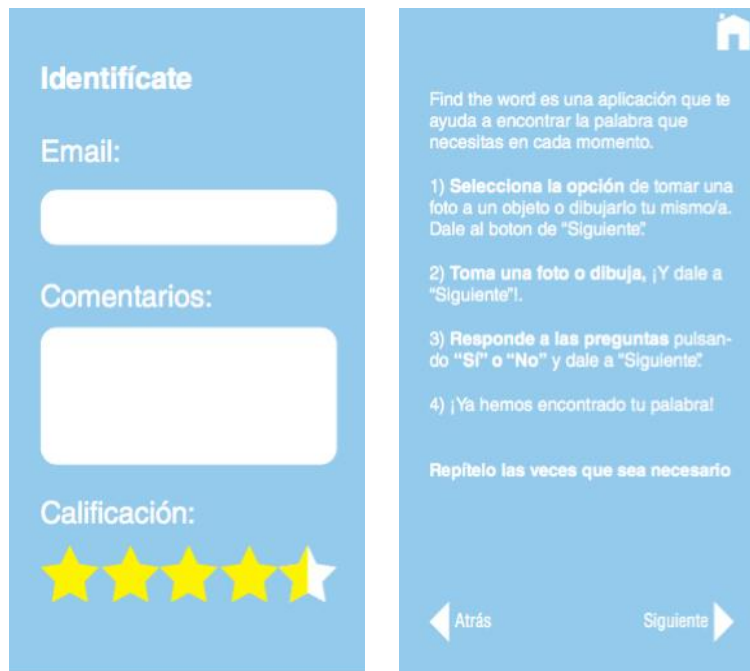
Identifícate

Email:

Comentarios:

Calificación:

Find the word es una aplicación que te ayuda a encontrar la palabra que necesitas en cada momento.

1) Selecciona la opción de tomar una foto a un objeto o dibujarlo tu mismo/a. Dale al boton de "Siguiente".

2) Toma una foto o dibuja, ¡Y dale a "Siguiente"!.

3) Responde a las preguntas pulsando "Sí" o "No" y dale a "Siguiente".

4) ¡Ya hemos encontrado tu palabra!

Repítelo las veces que sea necesario

Atrás

Siguiente